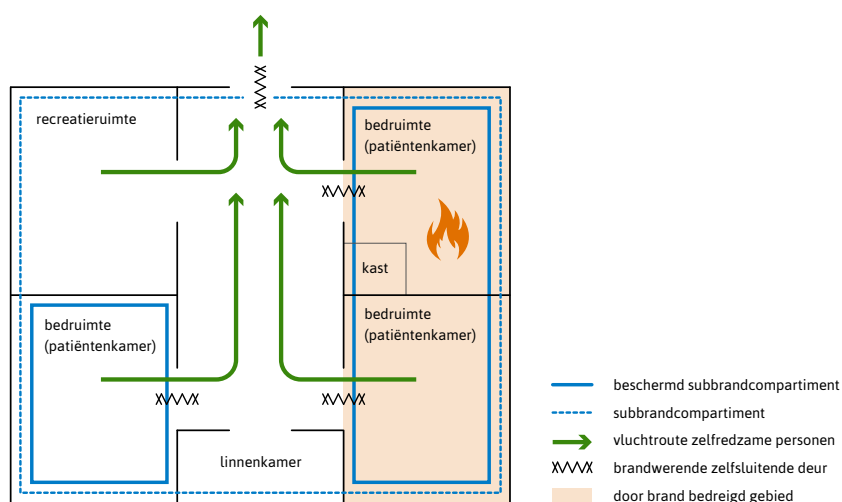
recreatieruimte

bedruimte
(patiëntenkamer)

kast

bedruimte
(patiëntenkamer)

bedruimte
(patiëntenkamer)

linnenkamer

beschermd subbrandcompartiment
subbrandcompartiment
vluchtroute zelfredzame personen
brandwerende zelfsluitende deur
door brand bedreigd gebied